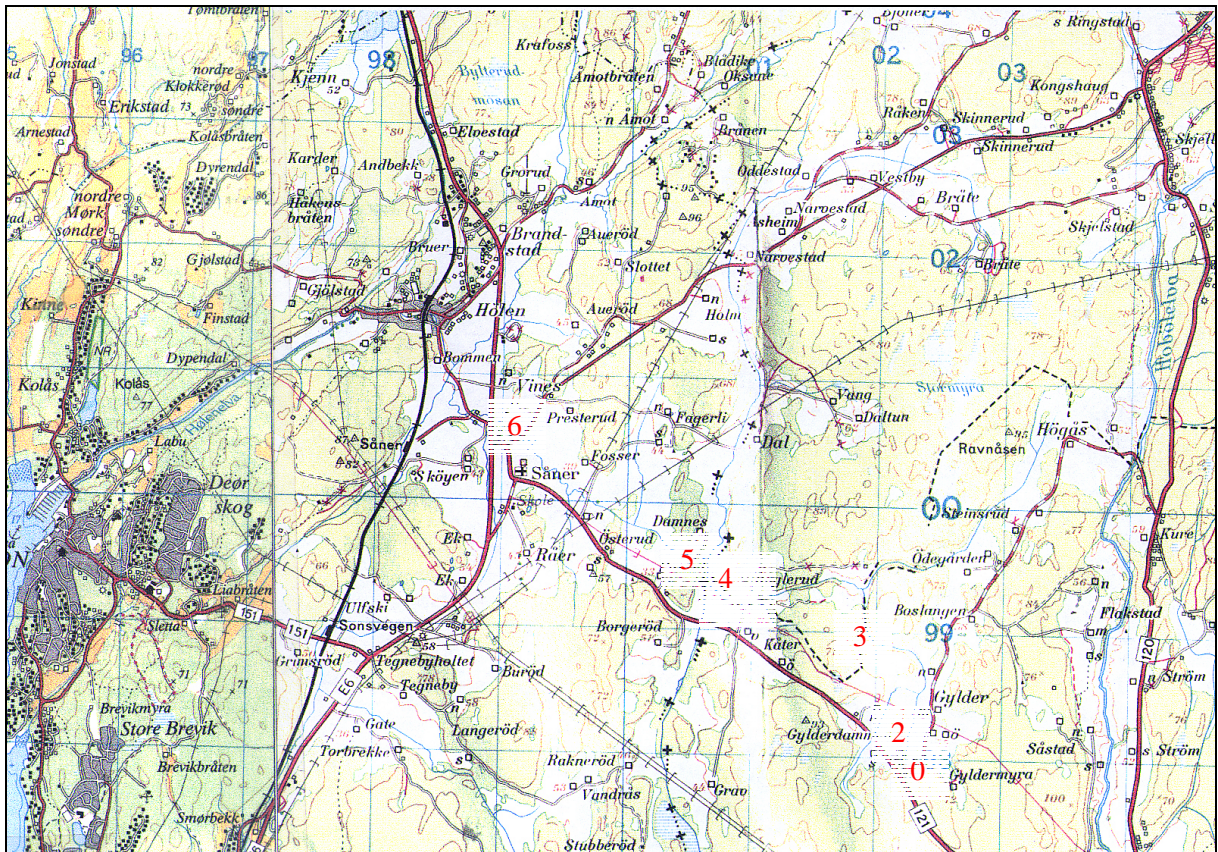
96
97
98
02
03
Jonstad
Tømtbråten
Kjenn
Krafoss
Bjøner
s Ringstad
nordre
Klokkerød
søndre
Bytterud
mosan
Amotbråten
Blådike
Oksane
Erikstad
Kolåsbråten
Elvestad
n Amot
Bråten
Råken
Skinnerud
Kongshaug
Arnestad
Karder
Andbekk
Skinnerud
Skjell
Dyrendal
Grorud
Oddestad
nordre
Mørk
søndre
Hakensbråten
Brand-stad
Amot
Auerød
Vestby
Bråte
Narvestad
Skjelstad
Gjølstad
Bruer
Slottet
Narvestad
02
Bråte
Kinne
Gjølstad
Finstad
Hølen
Auerød
Holm
Hobølelva
Dypendal
Bommen
Kolås
Kolås
Vines
Stormyra
Labu
Presterud
Fagerli
Vang
Daltun
Høgås
6
Ravnåsen
Såner
Dal
Dør
skog
Sköyen
Såner
Fosser
Skoie
Dammes
00
Steinsrud
Ek
Ødegården
Ek
Råer
Østerud
5
4
gerud
Kure
Liabråten
Ulfski
Sonsvegen
Borgerød
Boslangen
Flakstad
151
151
Sletta
Kåter
3
99
Grimsrød
Tegnebyholtet
Tegneby
Burød
E6
Gylder
n Strøm
120
Breivikmyra
Store Brevik
Gate
Langerød
Gylderdamm
2
Såstad
s Strøm
Torbrekke
Raknerød
0
Gyldermyra
Brevikbråten
Vandrås
Grav
121
Smørbekk
Stubberød